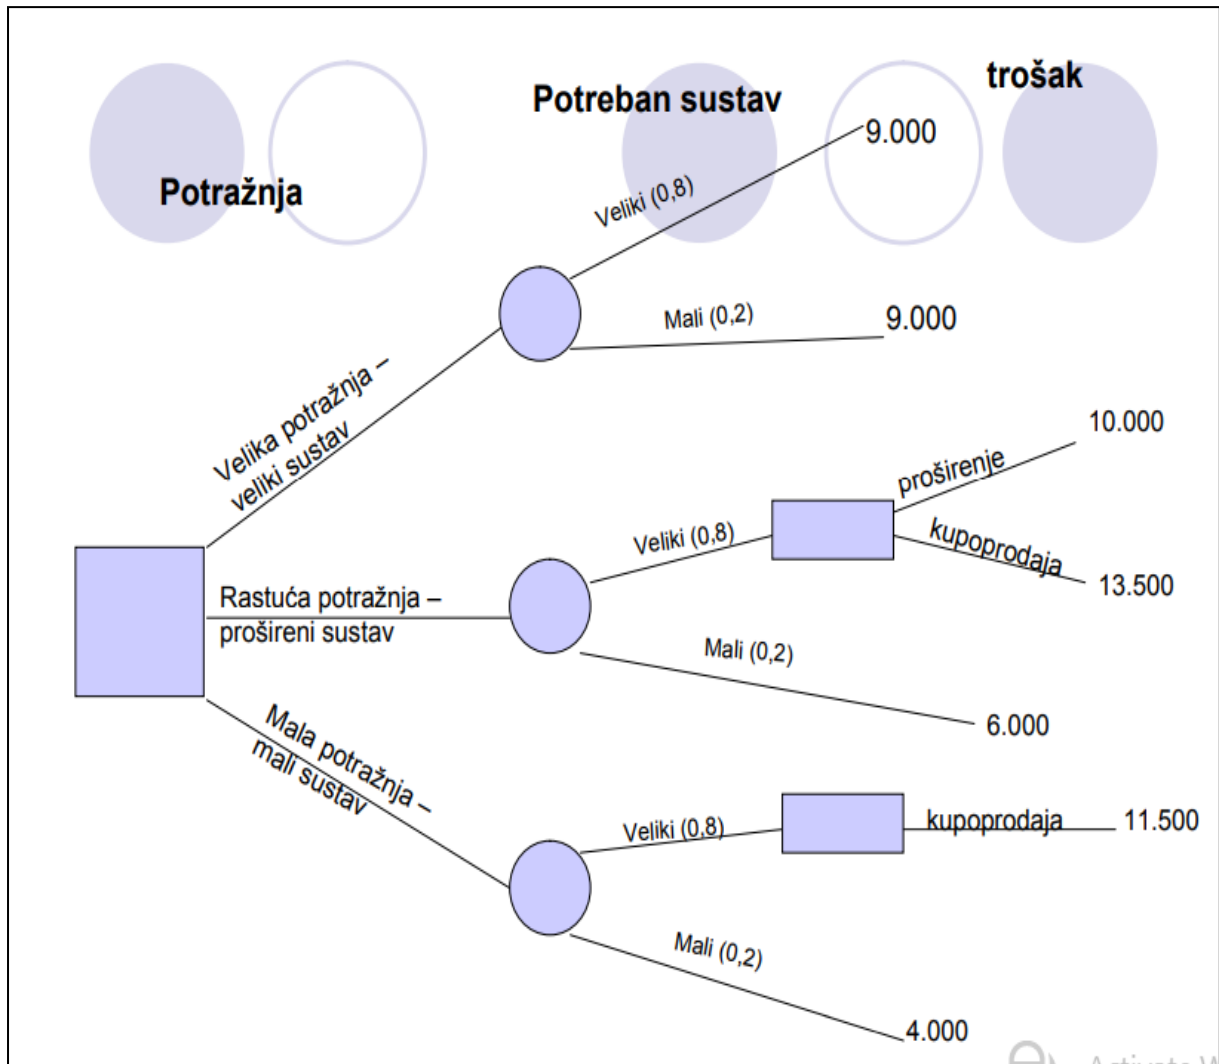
Potražnja

Potreban sustav

trošak

Velika potražnja – veliki sustav

Veliki (0,8)

9.000

Mali (0,2)

9.000

Rastuća potražnja – prošireni sustav

Veliki (0,8)

proširenje

10.000

kupoprodaja

13.500

Mali (0,2)

6.000

Mala potražnja – mali sustav

Veliki (0,8)

kupoprodaja

11.500

Mali (0,2)

4.000

Activate W